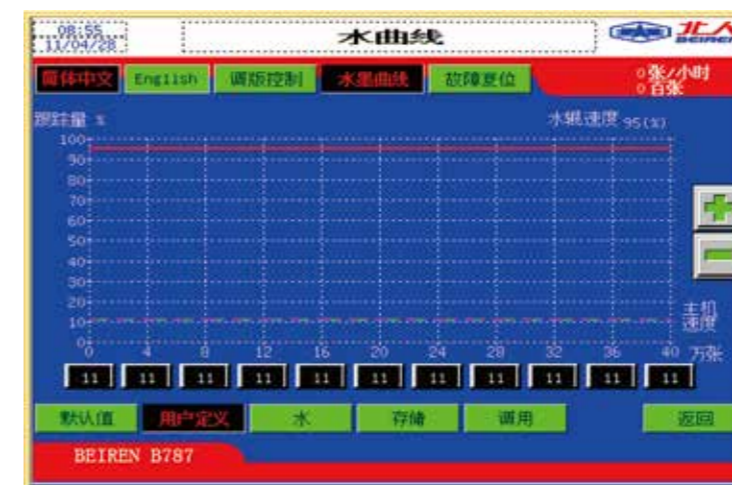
08:55
11/04/28

水曲线

北人
BEIREN

简体中文 English 调版控制 水墨曲线 故障复位

0张/小时
0百张

跟踪量 %

水辊速度 95(%)

100
90
80
70
60
50
40
30
20
10
0

0 4 8 12 16 20 24 28 32 36 40 万张

主机速度

11 11 11 11 11 11 11 11 11 11 11

默认值 用户定义 水 存储 调用 返回

BEIREN B787